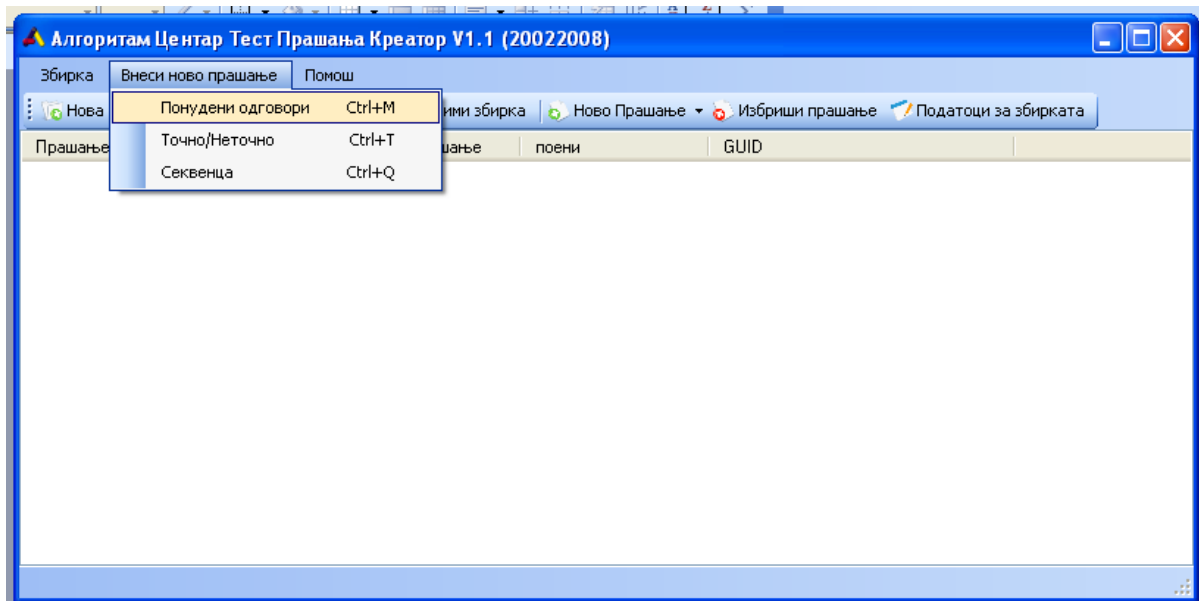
Алгоритам Центар Тест Прашања Креатор V1.1 (20022008)

Збирка | Внеси ново прашање | Помош

Нова | Понудени одговори Ctrl+M | Точно/Неточно Ctrl+T | Секвенца Ctrl+Q

ими збирка | Ново Прашање | Избриши прашање | Податоци за збирката

| Прашање | ање | поени | GUID |
|---|---|---|---|